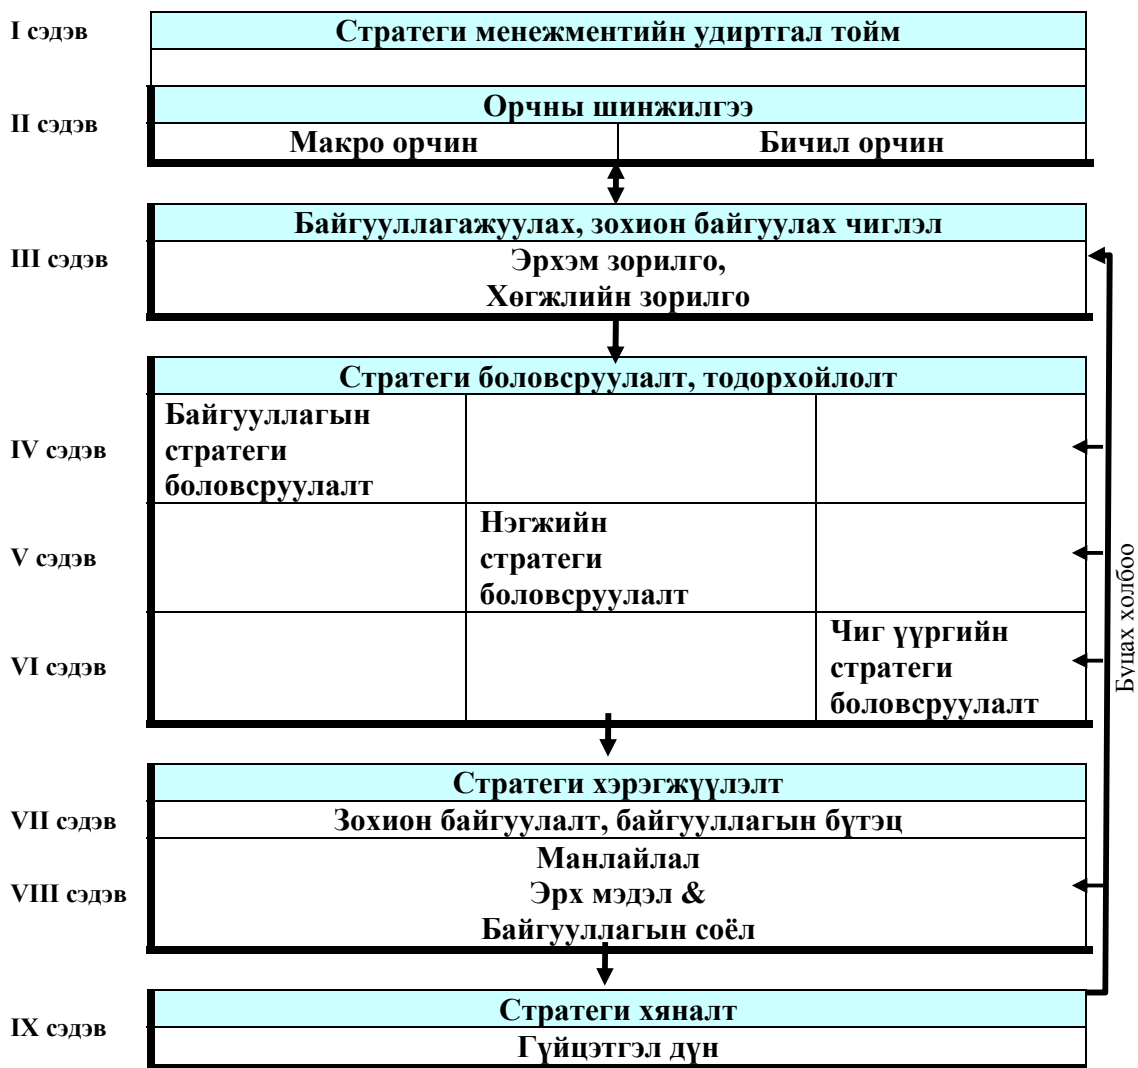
I сэдэв

Стратеги менежментийн удиртгал тойм

II сэдэв

Орчны шинжилгээ

| Макро орчин | Бичил орчин |
|---|---|

III сэдэв

Байгууллагажуулах, зохион байгуулах чиглэл

Эрхэм зорилго,
Хөгжлийн зорилго

Стратеги боловсруулалт, тодорхойлолт

| | | | |
|---|---|---|---|
| IV сэдэв | Байгууллагын стратеги боловсруулалт | | |
| V сэдэв | | Нэгжийн стратеги боловсруулалт | |
| VI сэдэв | | | Чиг үүргийн стратеги боловсруулалт |

Стратеги хэрэгжүүлэлт

VII сэдэв

Зохион байгуулалт, байгууллагын бүтэц

VIII сэдэв

Манлайлал
Эрх мэдэл &
Байгууллагын соёл

IX сэдэв

Стратеги хяналт

Гүйцэтгэл дүн

Буцах холбоо